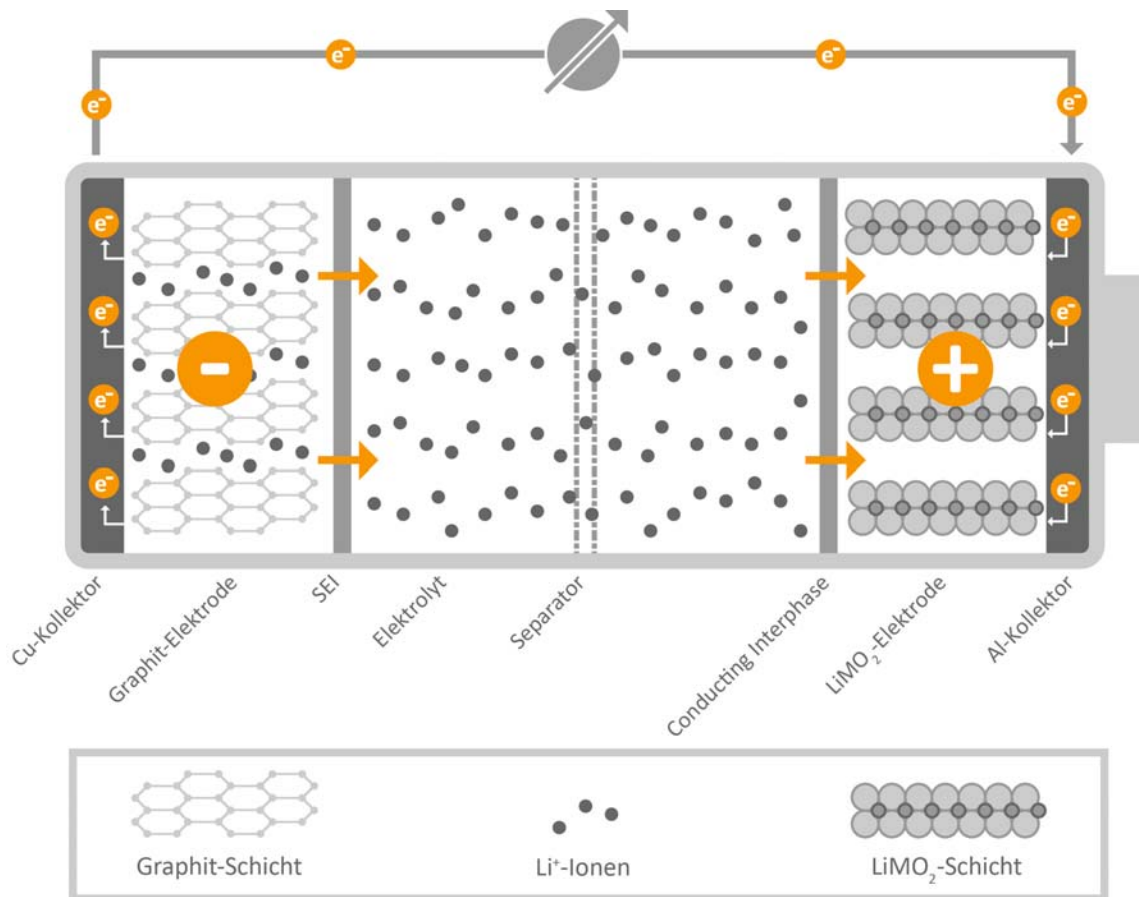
$e^-$ $e^-$ $e^-$ $e^-$

$e^-$ $e^-$ $e^-$ $e^-$

-

+

$e^-$ $e^-$ $e^-$ $e^-$

Cu-Kollektor

Graphit-Elektrode

SEI

Elektrolyt

Separator

Conducting Interphase

$LiMO_2$-Elektrode

Al-Kollektor

Graphit-Schicht

$Li^+$-Ionen

$LiMO_2$-Schicht